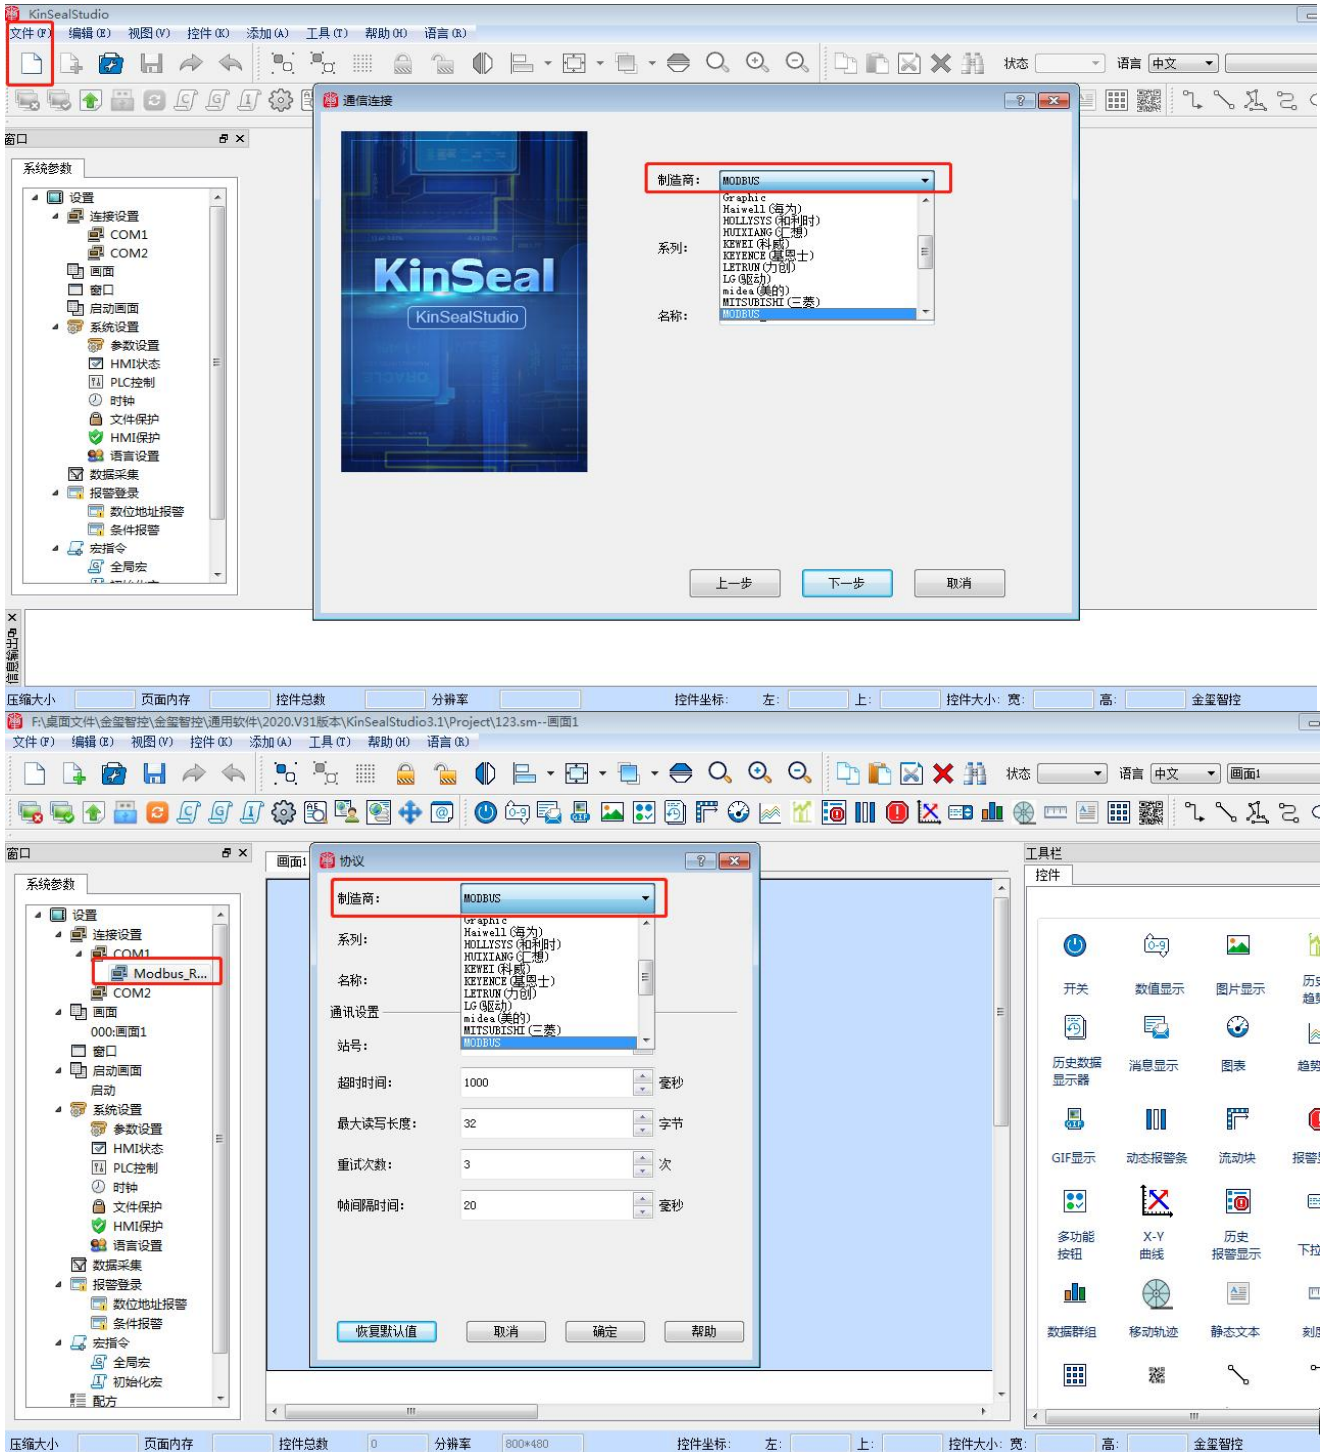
KinSealStudio
文件(F) 编辑(E) 视图(V) 控件(K) 添加(A) 工具(T) 帮助(H) 语言(R)
状态 语言 中文
窗口
系统参数
设置
连接设置
COM1
COM2
画面
窗口
启动画面
系统设置
参数设置
HMI状态
PLC控制
时钟
文件保护
HMI保护
语言设置
数据采集
报警登录
数位地址报警
条件报警
宏指令
全局宏
通信连接
KinSeal
KinSealStudio
制造商: MODBUS
Graphic
Haiwell (海为)
HOLLYSYS (和利时)
HUIXIANG (汇想)
KEWEI (科威)
KEYENCE (基恩士)
LETRUN (力创)
LG (驱动)
midea (美的)
MITSUBISHI (三菱)
MODBUS
系列:
名称:
上一步 下一步 取消
信息输出
压缩大小 页面内存 控件总数 分辨率 控件坐标: 左: 上: 控件大小: 宽: 高: 金玺智控
F:\桌面文件\金玺智控\金玺智控\通用软件\2020.V31版本\KinSealStudio3.1\Project\123.sm--画面1
文件(F) 编辑(E) 视图(V) 控件(K) 添加(A) 工具(T) 帮助(H) 语言(R)
状态 语言 中文 画面1
窗口
系统参数
设置
连接设置
COM1
Modbus_R...
COM2
画面
000:画面1
窗口
启动画面
启动
系统设置
参数设置
HMI状态
PLC控制
时钟
文件保护
HMI保护
语言设置
数据采集
报警登录
数位地址报警
条件报警
宏指令
全局宏
初始化宏
配方
画面1
协议
制造商: MODBUS
Graphic
Haiwell (海为)
HOLLYSYS (和利时)
HUIXIANG (汇想)
KEWEI (科威)
KEYENCE (基恩士)
LETRUN (力创)
LG (驱动)
midea (美的)
MITSUBISHI (三菱)
MODBUS
系列:
名称:
通讯设置
站号:
超时时间: 1000 毫秒
最大读写长度: 32 字节
重试次数: 3 次
帧间隔时间: 20 毫秒
恢复默认值 取消 确定 帮助
工具栏
控件
开关 数值显示 图片显示 历史趋势
历史数据显示器 消息显示 图表 趋势
GIF显示 动态报警条 流动块 报警
多功能按钮 X-Y曲线 历史报警显示 下拉
数据群组 移动轨迹 静态文本 刻度
压缩大小 页面内存 控件总数 0 分辨率 800*480 控件坐标: 左: 上: 控件大小: 宽: 高: 金玺智控